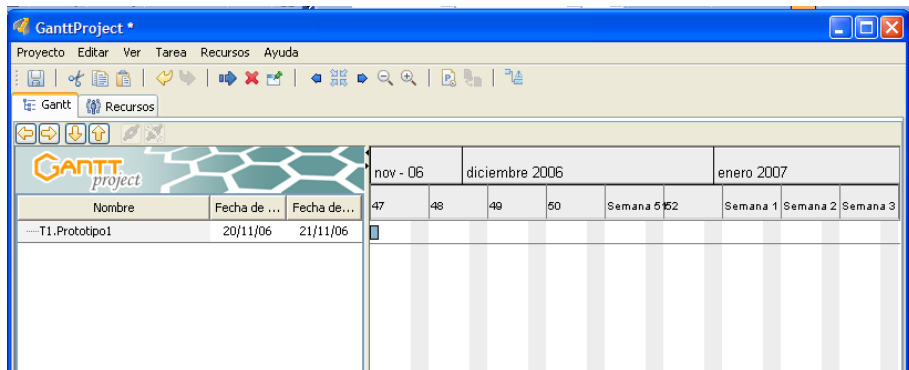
GanttProject *

Proyecto Editar Ver Tarea Recursos Ayuda

Gantt Recursos

GANTT project

| Nombre | Fecha de ... | Fecha de... |
|---|---|---|
| T1.Prototipo1 | 20/11/06 | 21/11/06 |

nov - 06 diciembre 2006 enero 2007

47 48 49 50 Semana 51 52 Semana 1 Semana 2 Semana 3